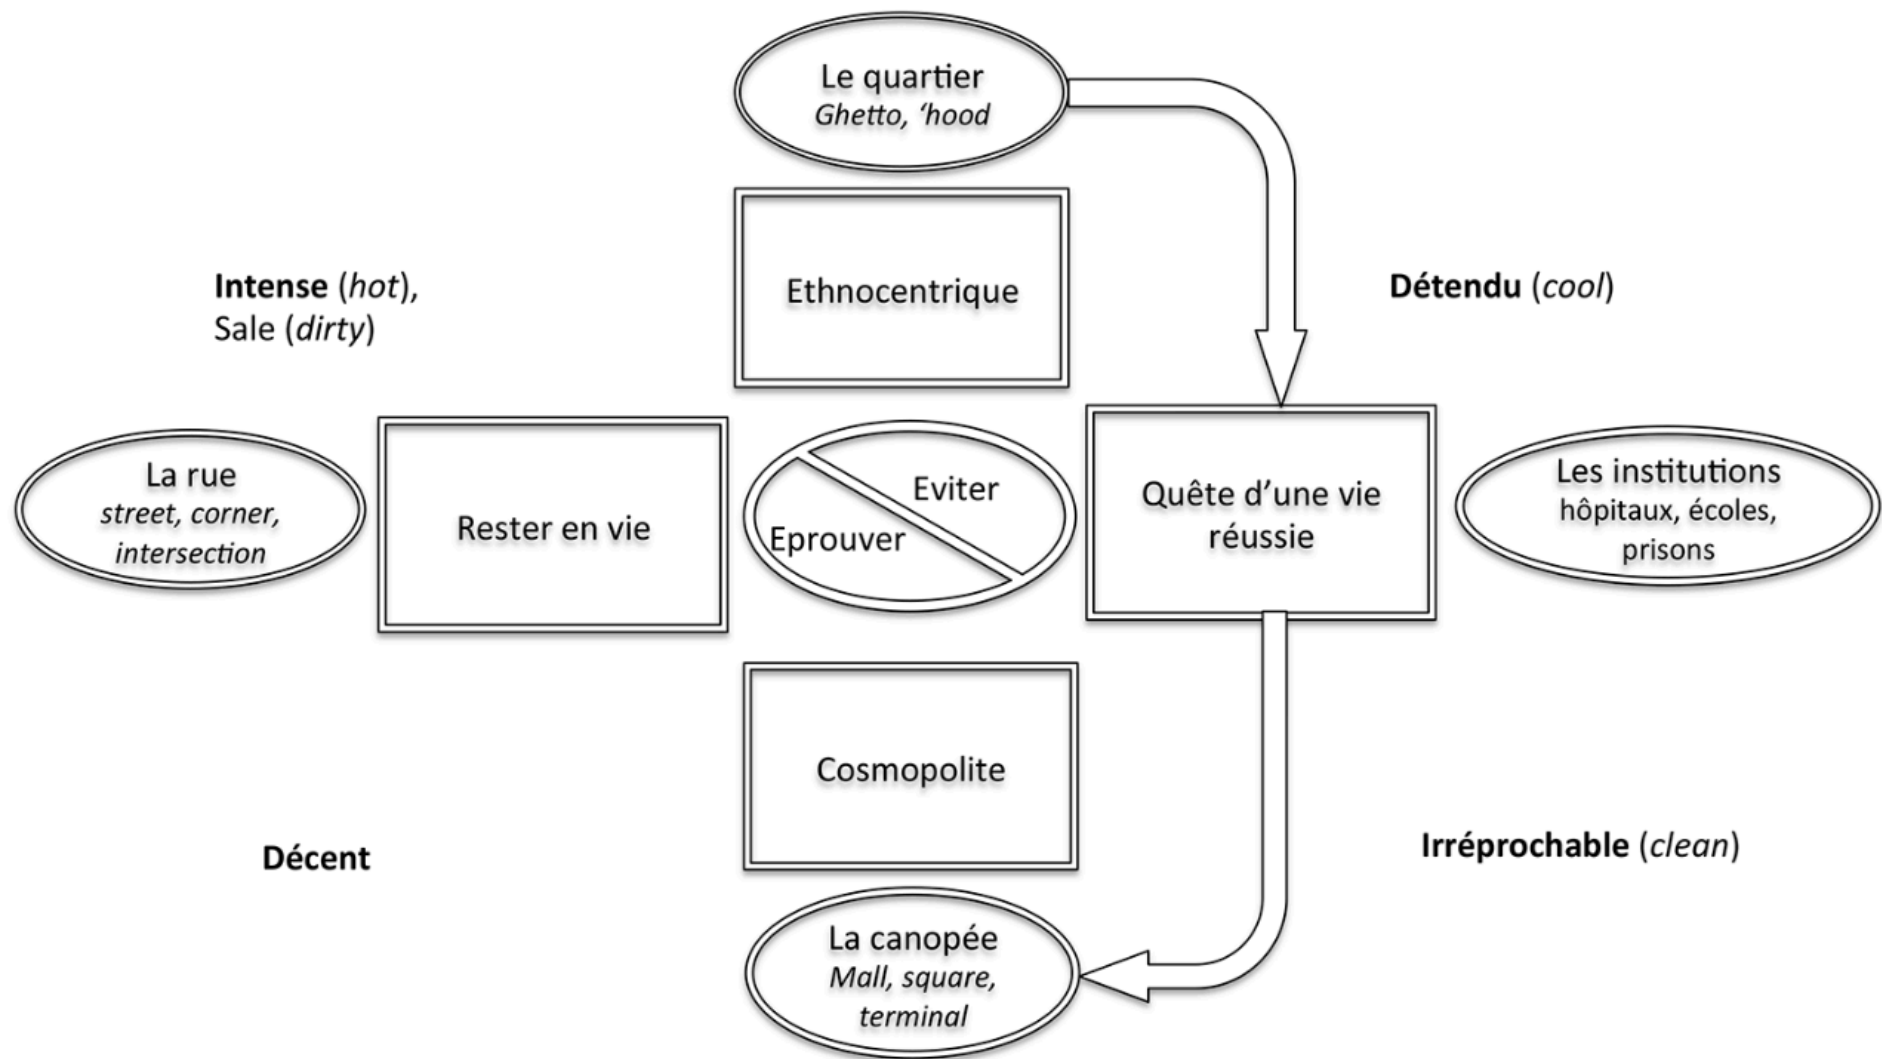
Le quartier
*Ghetto, 'hood*

Ethnocentrique

**Intense** (*hot*), Sale (*dirty*)

**Détendu** (*cool*)

La rue
*street, corner, intersection*

Rester en vie

Eviter

Eprouver

Quête d'une vie réussie

Les institutions
hôpitaux, écoles, prisons

Cosmopolite

**Décent**

**Irréprochable** (*clean*)

La canopée
*Mall, square, terminal*